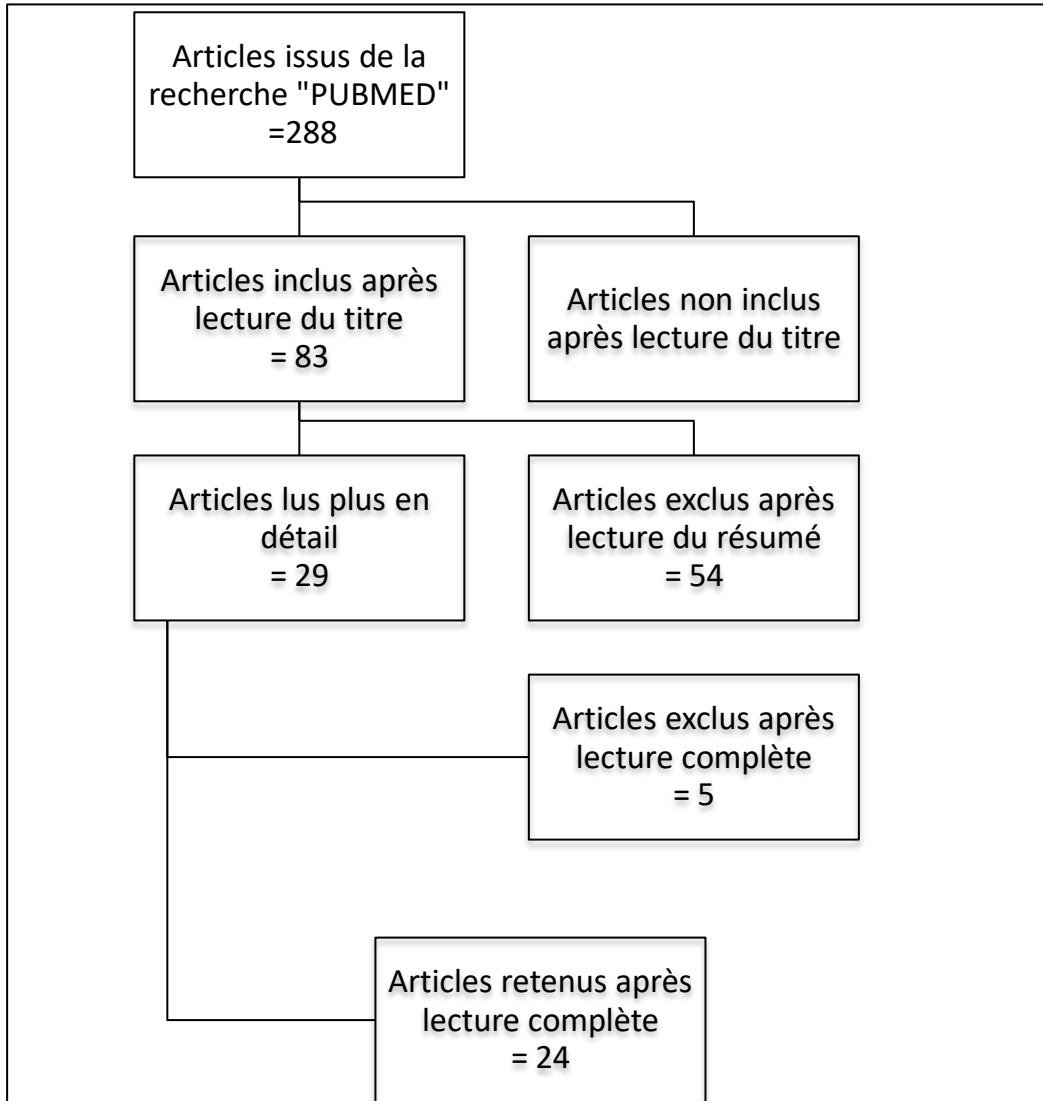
Articles issus de la recherche "PUBMED" =288

Articles inclus après lecture du titre = 83

Articles non inclus après lecture du titre

Articles lus plus en détail = 29

Articles exclus après lecture du résumé = 54

Articles exclus après lecture complète = 5

Articles retenus après lecture complète = 24